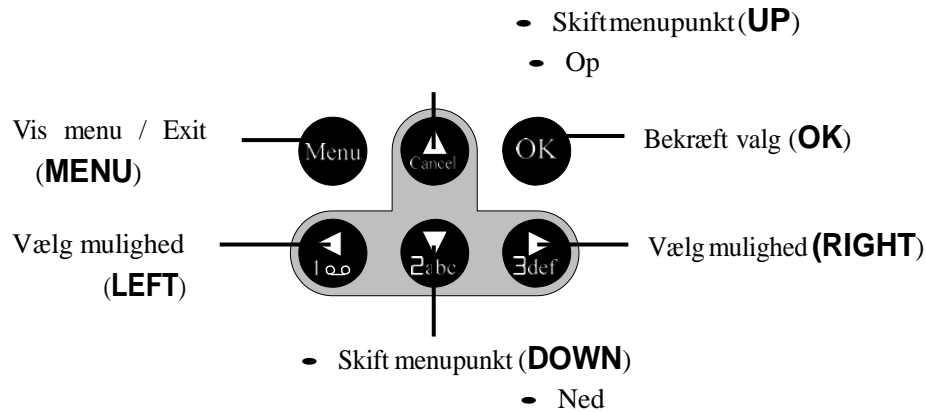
- Skift menupunkt (**UP**)
- Op

Vis menu / Exit (**MENU**)

Menu

Cancel

OK

Bekræft valg (**OK**)

Vælg mulighed (**LEFT**)

1

2abc

3def

Vælg mulighed (**RIGHT**)

- Skift menupunkt (**DOWN**)
- Ned